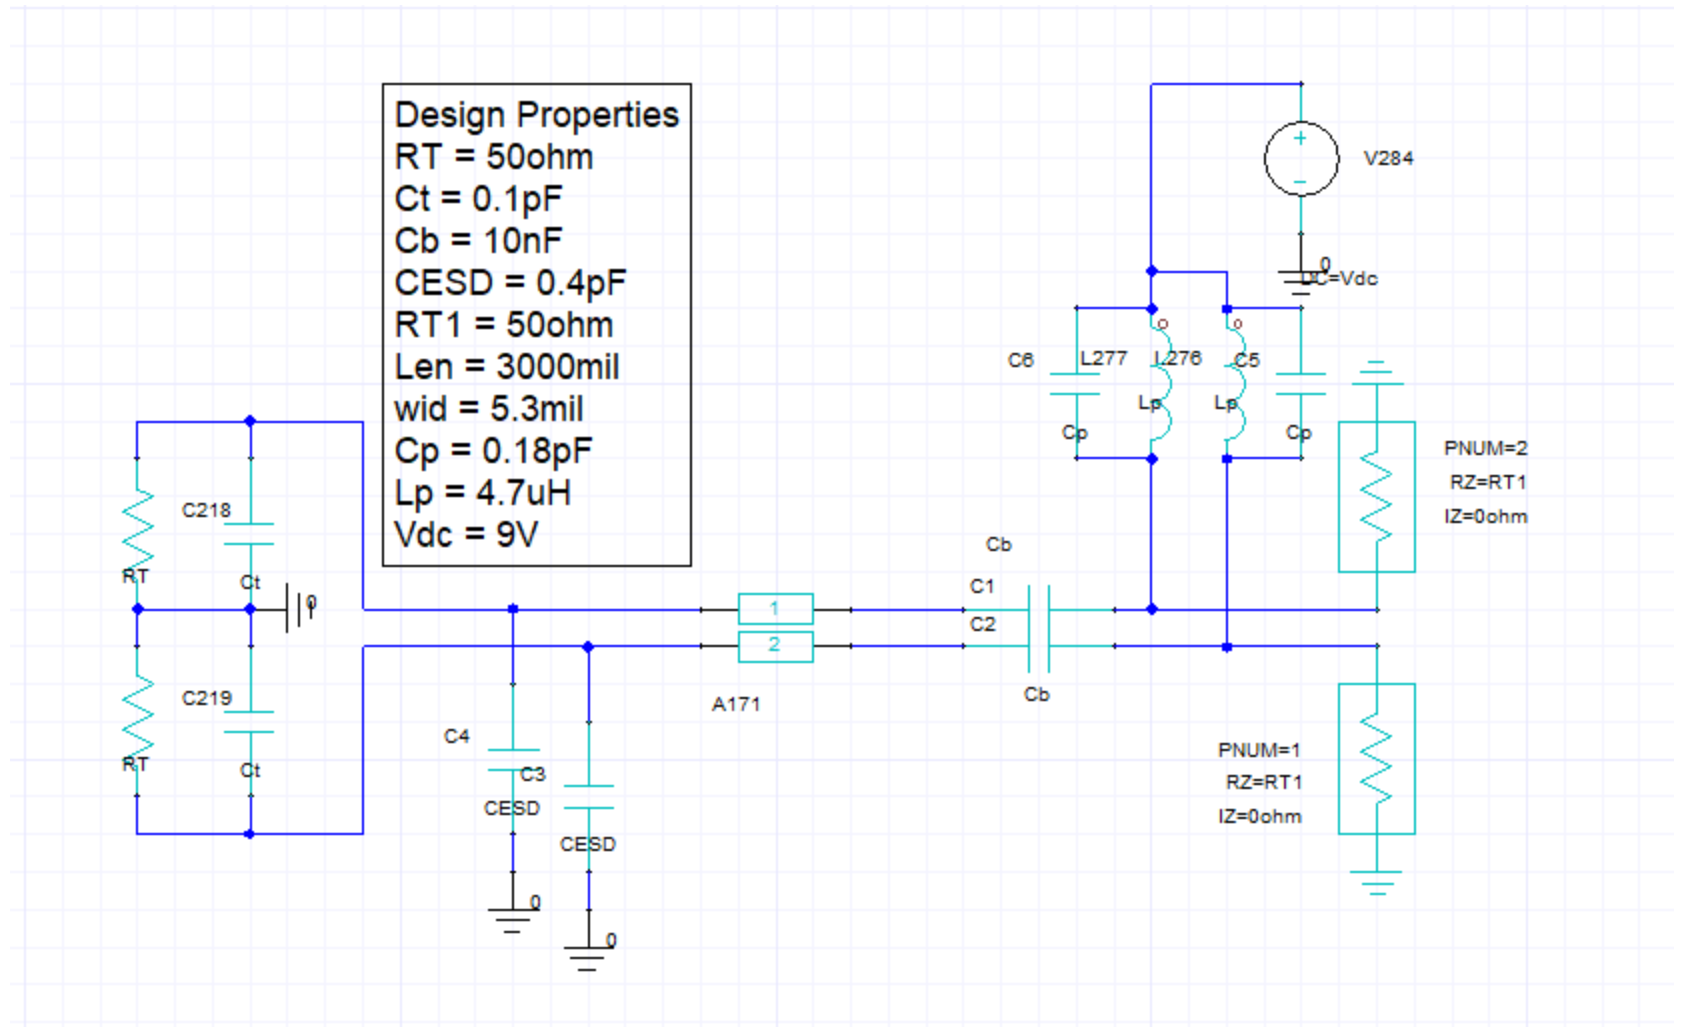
Design Properties
RT = 50ohm
Ct = 0.1pF
Cb = 10nF
CESD = 0.4pF
RT1 = 50ohm
Len = 3000mil
wid = 5.3mil
Cp = 0.18pF
Lp = 4.7uH
Vdc = 9V

V284
0
DC=Vdc
C6
L277
L276
C5
Lp
Lp
Cp
Cp
PNUM=2
RZ=RT1
IZ=0ohm
C218
RT
Ct
0
Cb
C1
C2
1
2
Cb
A171
C219
RT
Ct
C4
C3
CESD
CESD
0
0
PNUM=1
RZ=RT1
IZ=0ohm